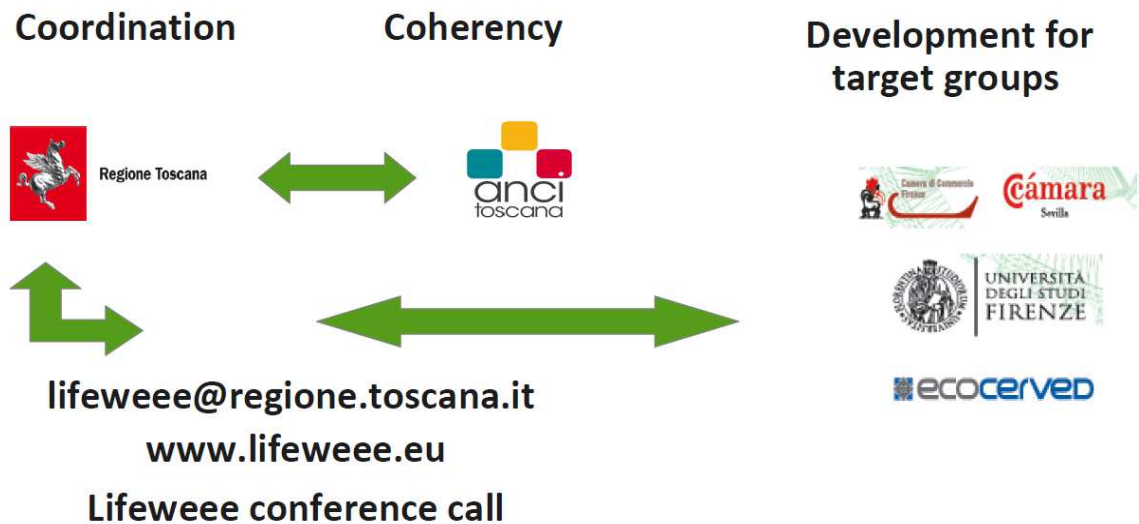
Coordination

Coherency

Development for target groups

Regione Toscana

anci toscana

Camera di Commercio Firenze

Cámara Sevilla

UNIVERSITÀ DEGLI STUDI FIRENZE

ecocerved

lifeweee@regione.toscana.it

www.lifeweee.eu

Lifeweee conference call